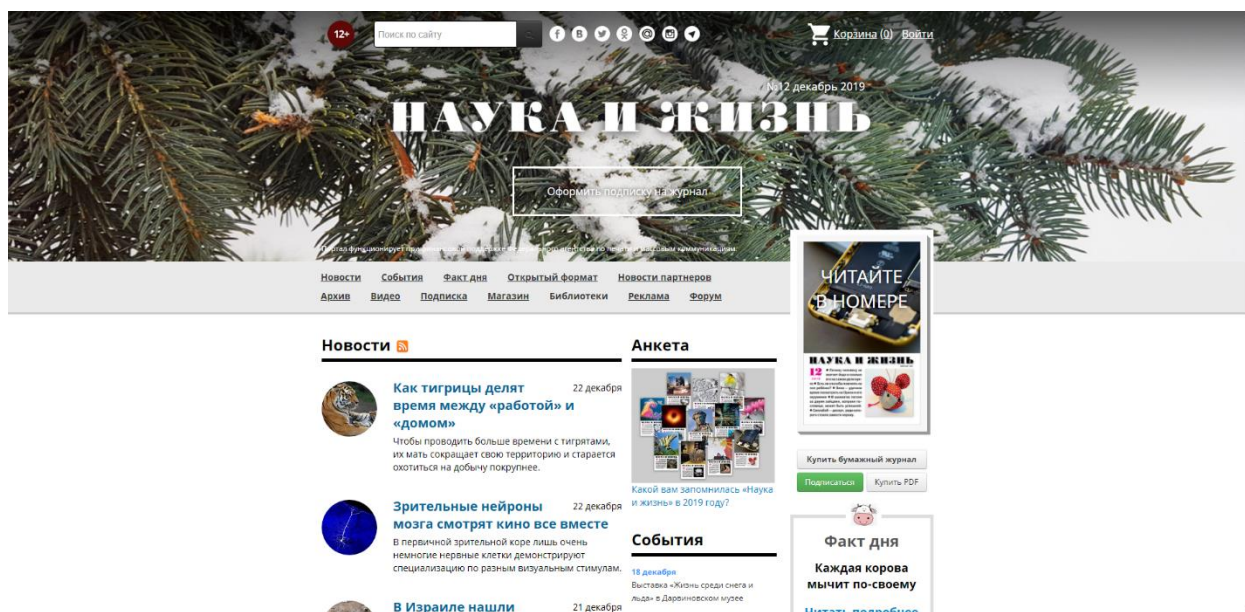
12+ Поиск по сайту

Корзина (0) Войти

№12 декабрь 2019

НАУКА И ЖИЗНЬ

Оформить подписку на журнал

Портал функционирует при финансовой поддержке Федерального агентства по печати и массовым коммуникациям.

Новости События Факт дня Открытый формат Новости партнеров
Архив Видео Подписка Магазин Библиотеки Реклама Форум

ЧИТАЙТЕ В НОМЕРЕ

НАУКА И ЖИЗНЬ 12

Купить бумажный журнал
Подписаться Купить PDF

Новости

Как тигрицы делят время между «работой» и «домом»
22 декабря
Чтобы проводить больше времени с тигрятами, их мать сокращает свою территорию и старается охотиться на добычу покрупнее.

Зрительные нейроны мозга смотрят кино все вместе
22 декабря
В первичной зрительной коре лишь очень немногие нервные клетки демонстрируют специализацию по разным визуальным стимулам.

В Израиле нашли
21 декабря

Анкета

Какой вам запомнилась «Наука и жизнь» в 2019 году?

События

18 декабря
Выставка «Жизнь среди снега и льда» в Дарвиновском музее

Факт дня

Каждая корова мычит по-своему

Читать подробнее